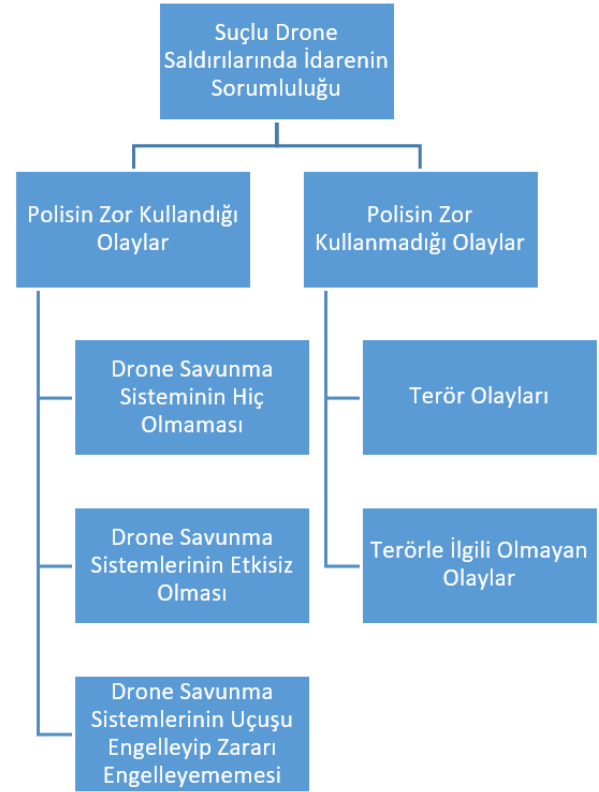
Suçlu Drone Saldırılarında İdarenin Sorumluluğu

Polisin Zor Kullandığı Olaylar

Drone Savunma Sisteminin Hiç Olmaması

Drone Savunma Sistemlerinin Etkisiz Olması

Drone Savunma Sistemlerinin Uçuşu Engelleyip Zararı Engelleyememesi

Polisin Zor Kullanmadığı Olaylar

Terör Olayları

Terörle İlgili Olmayan Olaylar